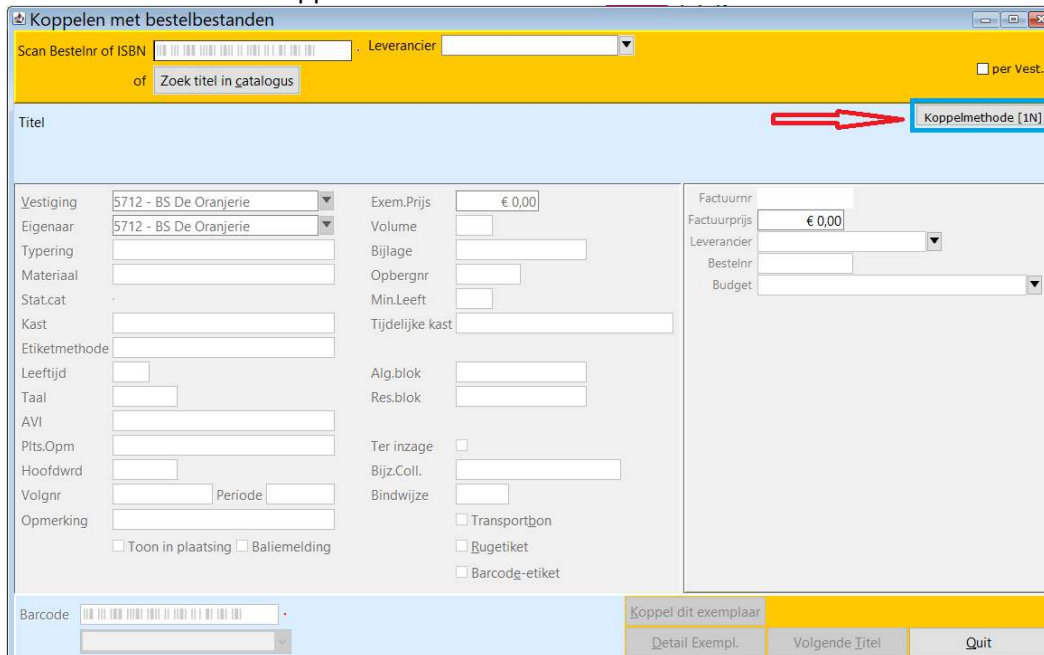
Koppelen met bestelbestanden

Scan Bestelnr of ISBN
Leverancier
per Vest.
of Zoek titel in catalogus

Titel
Koppelmethode [1N]

Vestiging 5712 - BS De Oranjerie
Eigenaar 5712 - BS De Oranjerie
Typering
Materiaal
Stat.cat
Kast
Etiketmethode
Leeftijd
Taal
AVI
Plts.Opm
Hoofdwrd
Volgnr
Periode
Opmerking
Toon in plaatsing
Baliemelding

Exem.Prijs € 0,00
Volume
Bijlage
Opbergnr
Min.Leeft
Tijdelijke kast
Alg.blok
Res.blok
Ter inzage
Bijz.Coll.
Bindwijze
Transportbon
Rugetiket
Barcode-etiket

Factuurnr
Factuurprijs € 0,00
Leverancier
Bestelnr
Budget

Barcode

Koppel dit exemplaar
Detail Exempl.
Volgende Titel
Quit